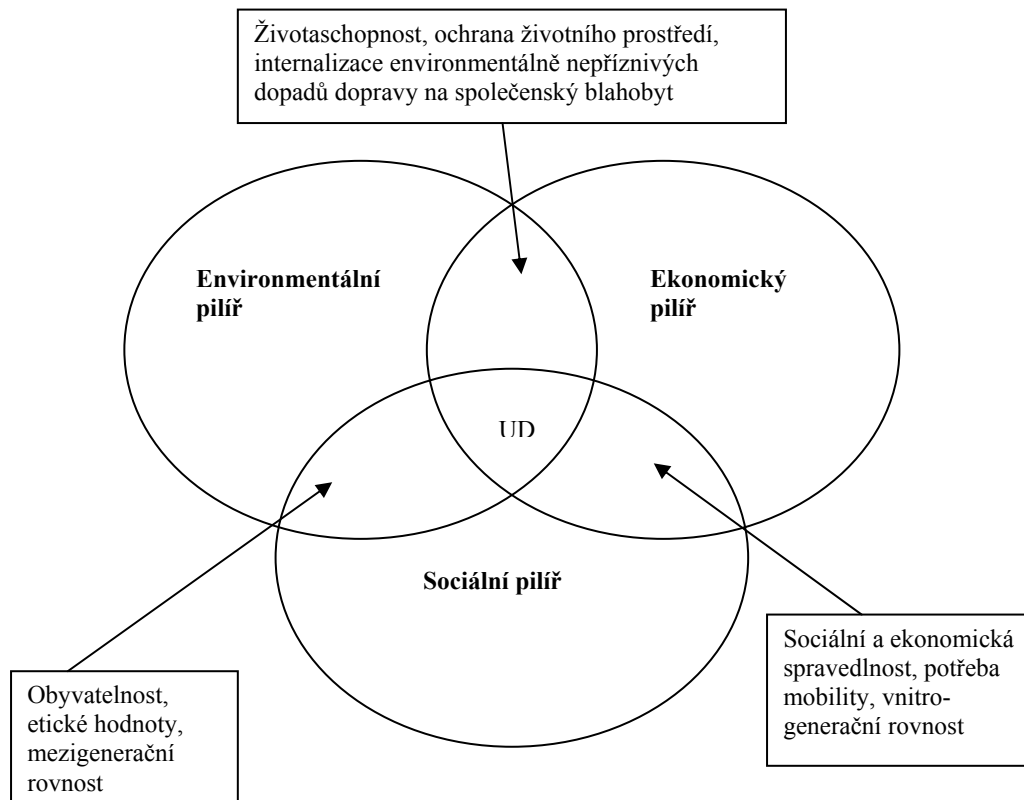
Životaschopnost, ochrana životního prostředí, internalizace environmentálně nepříznivých dopadů dopravy na společenský blahobyt

Environmentální pilíř

Ekonomický pilíř

UD

Sociální pilíř

Sociální a ekonomická spravedlnost, potřeba mobility, vnitrogenerační rovnost

Obyvatelnost, etické hodnoty, mezigenerační rovnost